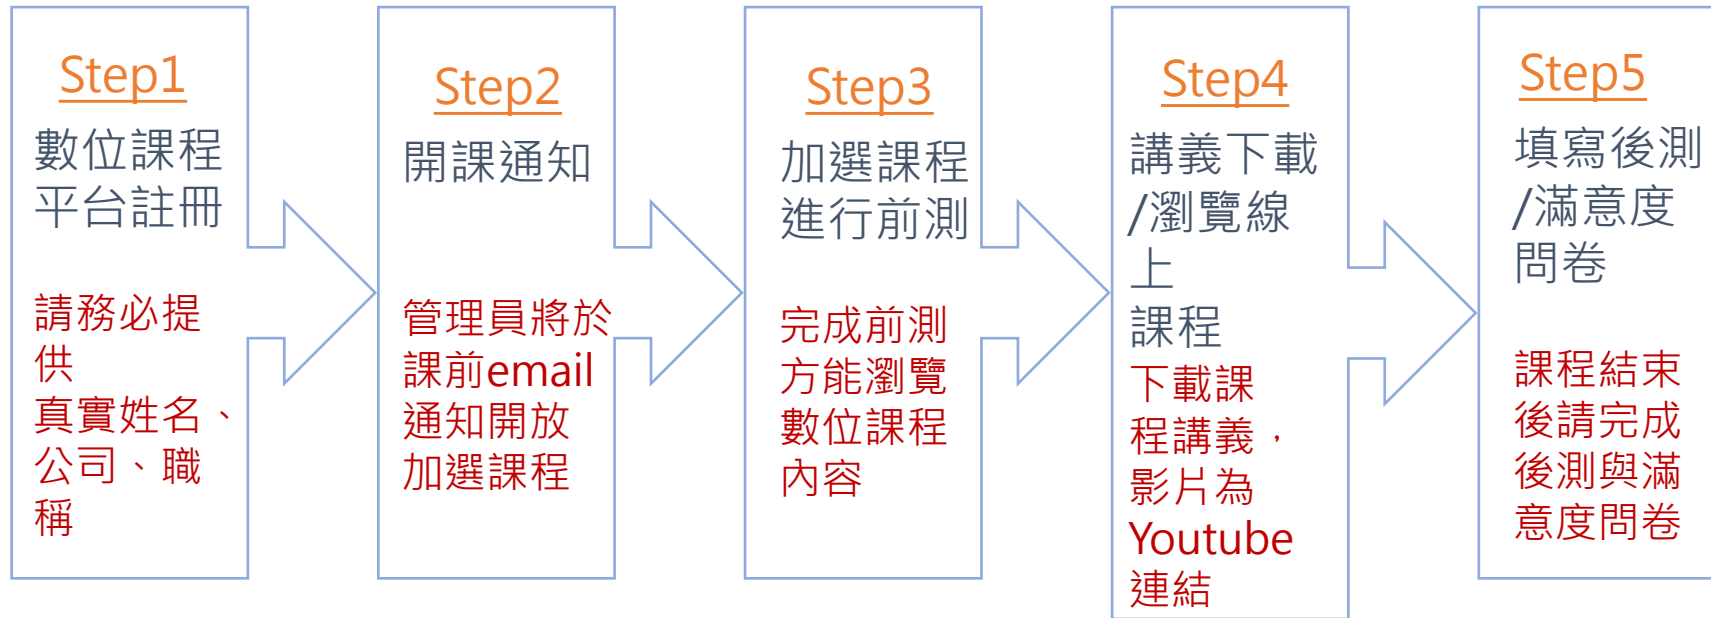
Step1
數位課程平台註冊

請務必提供
真實姓名、公司、職稱

Step2
開課通知

管理員將於課前email通知開放加選課程

Step3
加選課程進行前測

完成前測方能瀏覽數位課程內容

Step4
講義下載/瀏覽線上
課程
下載課程講義，影片為Youtube連結

Step5
填寫後測/滿意度問卷

課程結束後請完成後測與滿意度問卷